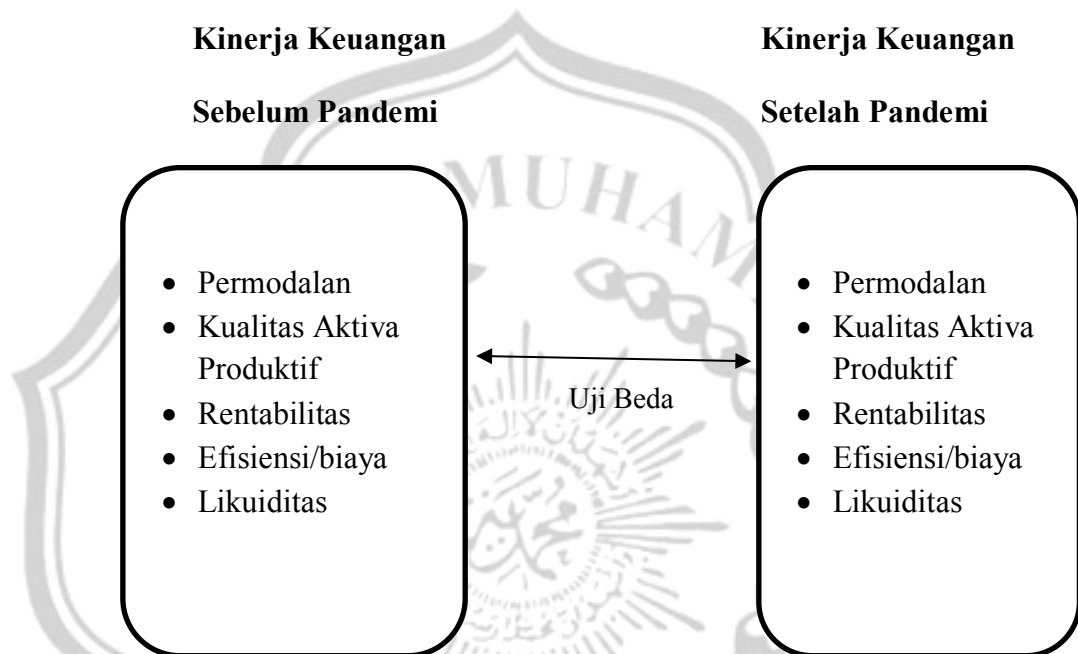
**Kinerja Keuangan**

**Sebelum Pandemi**

- Permodalan
- Kualitas Aktiva Produktif
- Rentabilitas
- Efisiensi/biaya
- Likuiditas

Uji Beda

**Kinerja Keuangan**

**Setelah Pandemi**

- Permodalan
- Kualitas Aktiva Produktif
- Rentabilitas
- Efisiensi/biaya
- Likuiditas

MUHAM